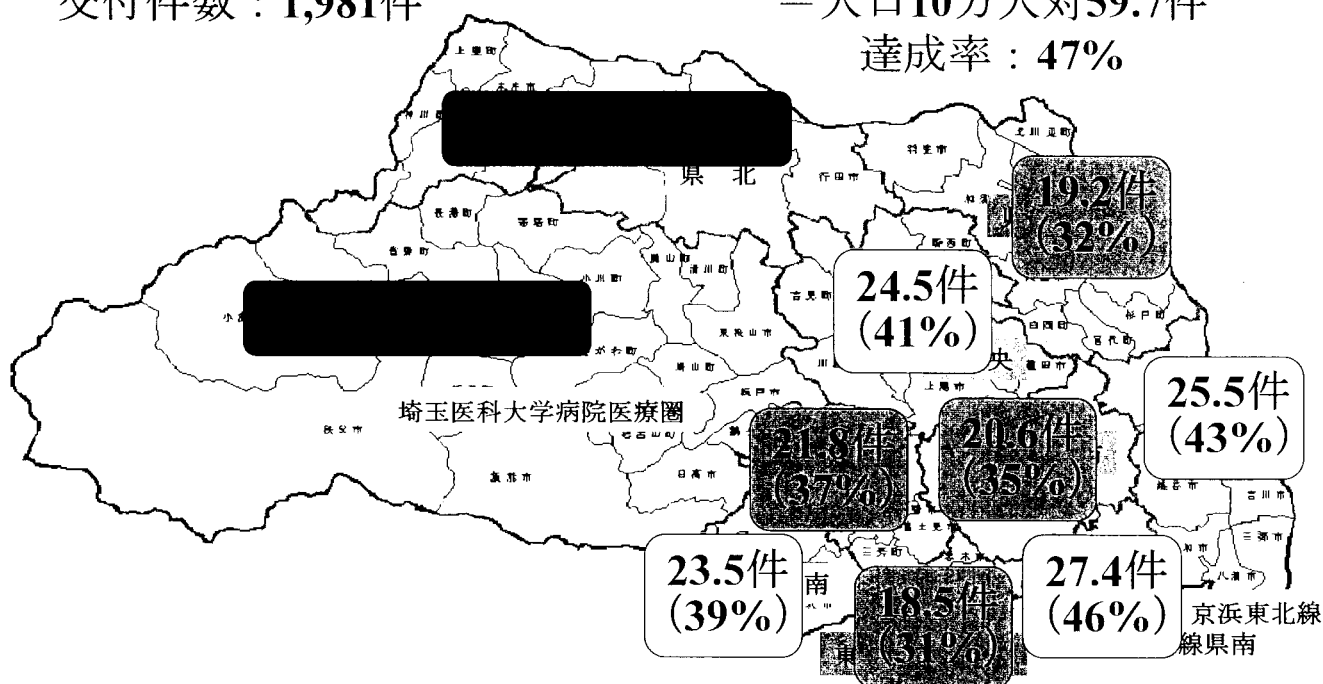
交付件数：1,981件

一人口10万人対59.7件
達成率：47%

上里町
本庄市
神川町
東 北
行田市
羽生市
北川辺町
加須
19.2件
(32%)
長瀞町
寄居町
騎西町
皆野町
嵐山町
滑川町
小川町
24.5件
(41%)
吉見町
杉戸町
宮代町
白岡町
小鹿野町
東松山市
鳩山町
坂戸市
上尾市
蓮田市
央
25.5件
(43%)
埼玉医科大学病院医療圏
秩父市
毛呂山町
21.8件
(37%)
20.6件
(35%)
飯能市
日高市
越谷市
吉川市
三郷市
八潮市
富士見市
三芳町
23.5件
(39%)
南
18.5件
(31%)
27.4件
(46%)
京浜東北線
線県南
東